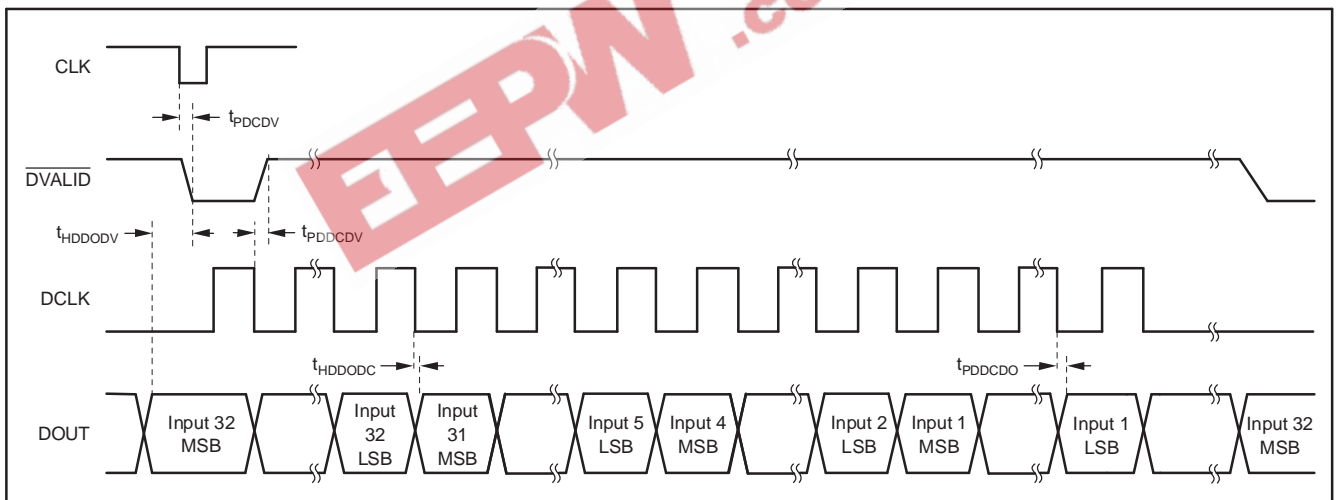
CLK

$t_{PDCDV}$

$\overline{DVALID}$

$t_{HDDODV}$

$t_{PDDCDV}$

DCLK

$t_{HDDODC}$

$t_{PDDCDO}$

DOUT

Input 32 MSB

Input 32 LSB

Input 31 MSB

Input 5 LSB

Input 4 MSB

Input 2 LSB

Input 1 MSB

Input 1 LSB

Input 32 MSB

EEPW .co